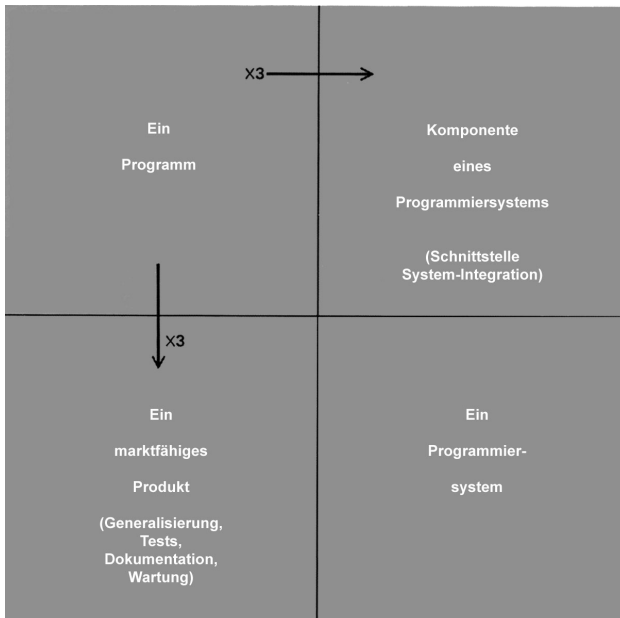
X3

Ein

Programm

Komponente

eines

Programmiersystems

(Schnittstelle
System-Integration)

X3

Ein

marktfähiges

Produkt

(Generalisierung,
Tests,
Dokumentation,
Wartung)

Ein

Programmier-

system